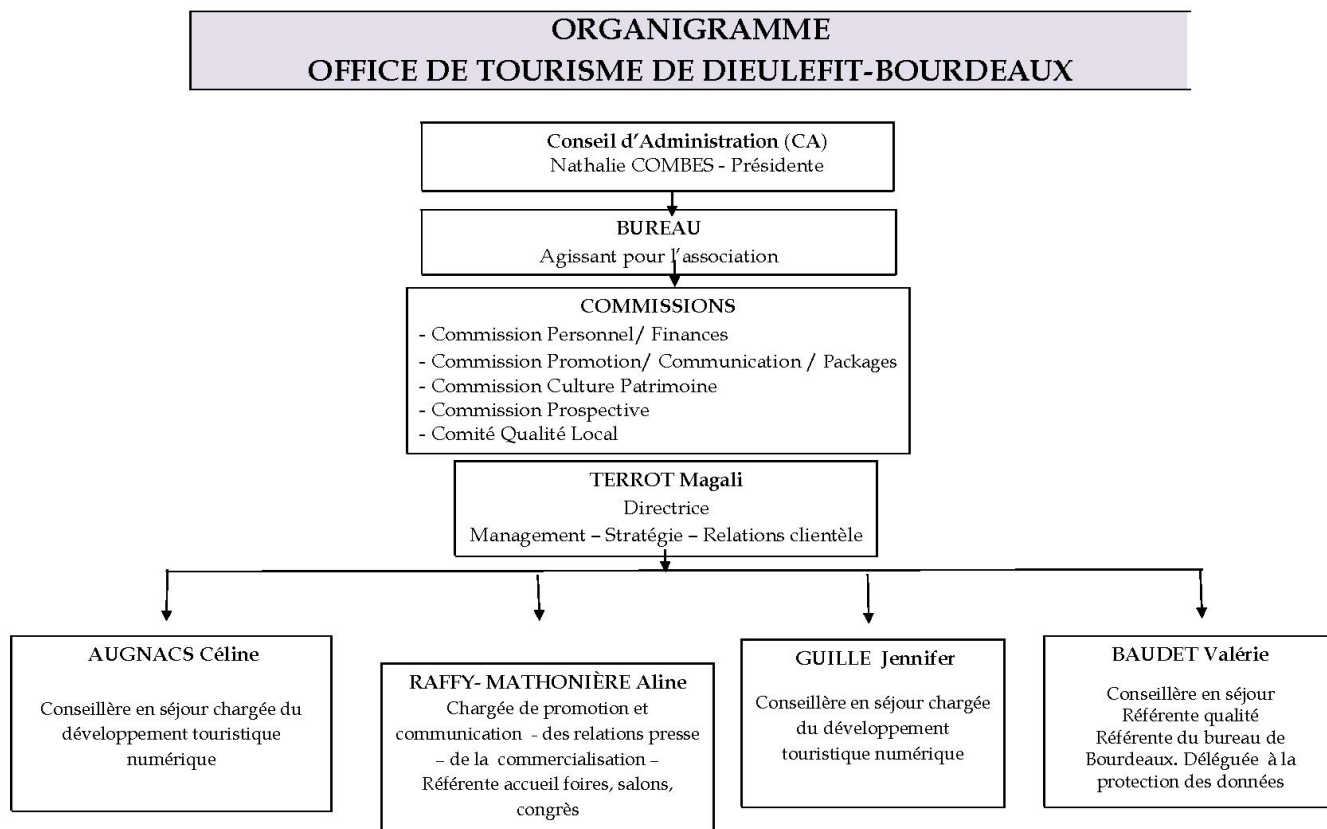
ORGANIGRAMME
OFFICE DE TOURISME DE DIEULEFIT-BOURDEAUX

Conseil d'Administration (CA)
Nathalie COMBES - Présidente

BUREAU
Agissant pour l'association

COMMISSIONS
- Commission Personnel/ Finances
- Commission Promotion/ Communication / Packages
- Commission Culture Patrimoine
- Commission Prospective
- Comité Qualité Local

TERROT Magali
Directrice
Management – Stratégie – Relations clientèle

AUGNACS Céline
Conseillère en séjour chargée du développement touristique numérique

RAFFY- MATHONIÈRE Aline
Chargée de promotion et communication - des relations presse – de la commercialisation – Référente accueil foires, salons, congrès

GUILLE Jennifer
Conseillère en séjour chargée du développement touristique numérique

BAUDET Valérie
Conseillère en séjour
Référente qualité
Référente du bureau de Bourdeaux. Déléguée à la protection des données